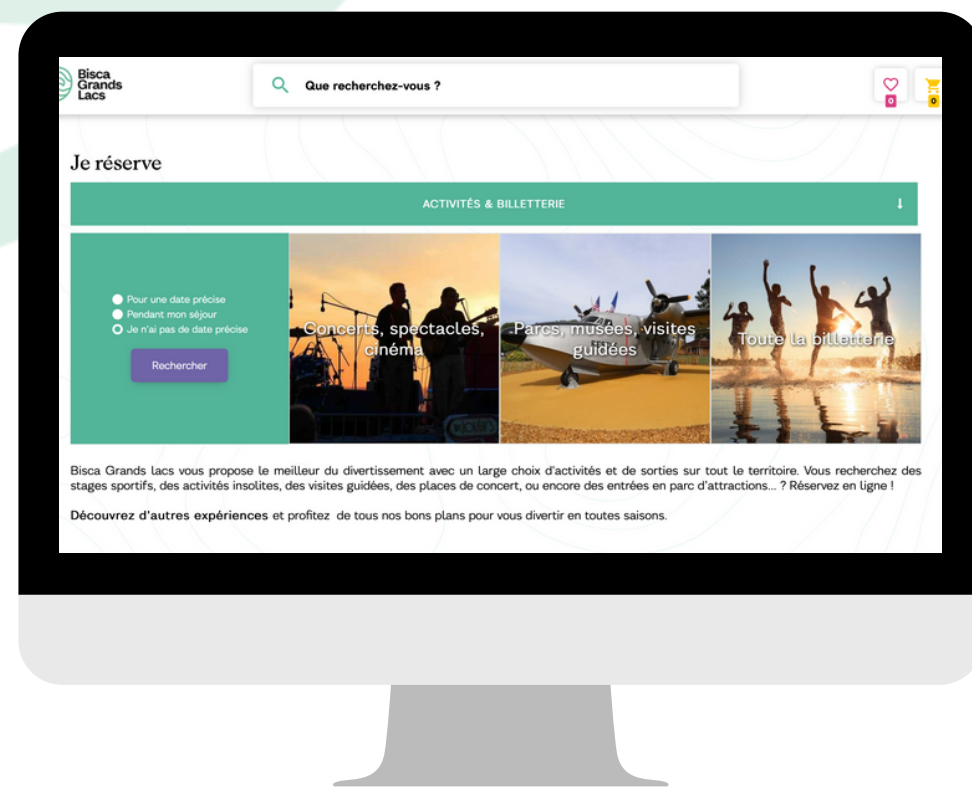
Bisca Grands Lacs

Que recherchez-vous ?

0

0

Je réserve

ACTIVITÉS & BILLETTERIE

Pour une date précise
Pendant mon séjour
Je n'ai pas de date précise

Rechercher

Concerts, spectacles, cinéma

Parcs, musées, visites guidées

Toute la billetterie

Bisca Grands lacs vous propose le meilleur du divertissement avec un large choix d'activités et de sorties sur tout le territoire. Vous recherchez des stages sportifs, des activités insolites, des visites guidées, des places de concert, ou encore des entrées en parc d'attractions... ? Réservez en ligne !

Découvrez d'autres expériences et profitez de tous nos bons plans pour vous divertir en toutes saisons.